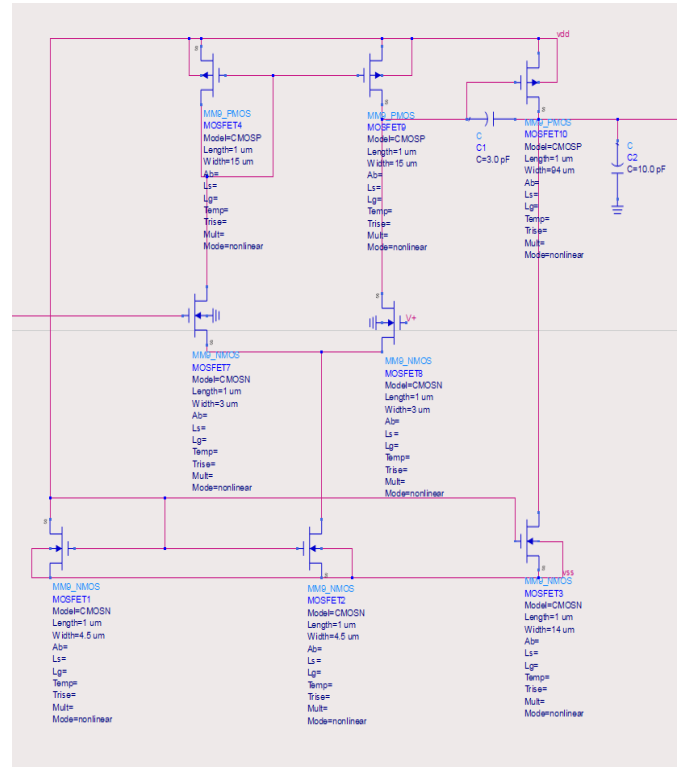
vdd

MM9_PMOS
MOSFET4
Model=CMOSP
Length=1 um
Width=15 um
Ab=
Ls=
Lg=
Temp=
Trise=
Mult=
Mode=nonlinear

MM9_PMOS
MOSFET9
Model=CMOSP
Length=1 um
Width=15 um
Ab=
Ls=
Lg=
Temp=
Trise=
Mult=
Mode=nonlinear

C
C1
C=3.0 pF

MM9_PMOS
MOSFET10
Model=CMOSP
Length=1 um
Width=94 um
Ab=
Ls=
Lg=
Temp=
Trise=
Mult=
Mode=nonlinear

C
C2
C=10.0 pF

MM9_NMOS
MOSFET7
Model=CMOSN
Length=1 um
Width=3 um
Ab=
Ls=
Lg=
Temp=
Trise=
Mult=
Mode=nonlinear

V+

MM9_NMOS
MOSFET8
Model=CMOSN
Length=1 um
Width=3 um
Ab=
Ls=
Lg=
Temp=
Trise=
Mult=
Mode=nonlinear

vss

MM9_NMOS
MOSFET1
Model=CMOSN
Length=1 um
Width=4.5 um
Ab=
Ls=
Lg=
Temp=
Trise=
Mult=
Mode=nonlinear

MM9_NMOS
MOSFET2
Model=CMOSN
Length=1 um
Width=4.5 um
Ab=
Ls=
Lg=
Temp=
Trise=
Mult=
Mode=nonlinear

MM9_NMOS
MOSFET3
Model=CMOSN
Length=1 um
Width=14 um
Ab=
Ls=
Lg=
Temp=
Trise=
Mult=
Mode=nonlinear